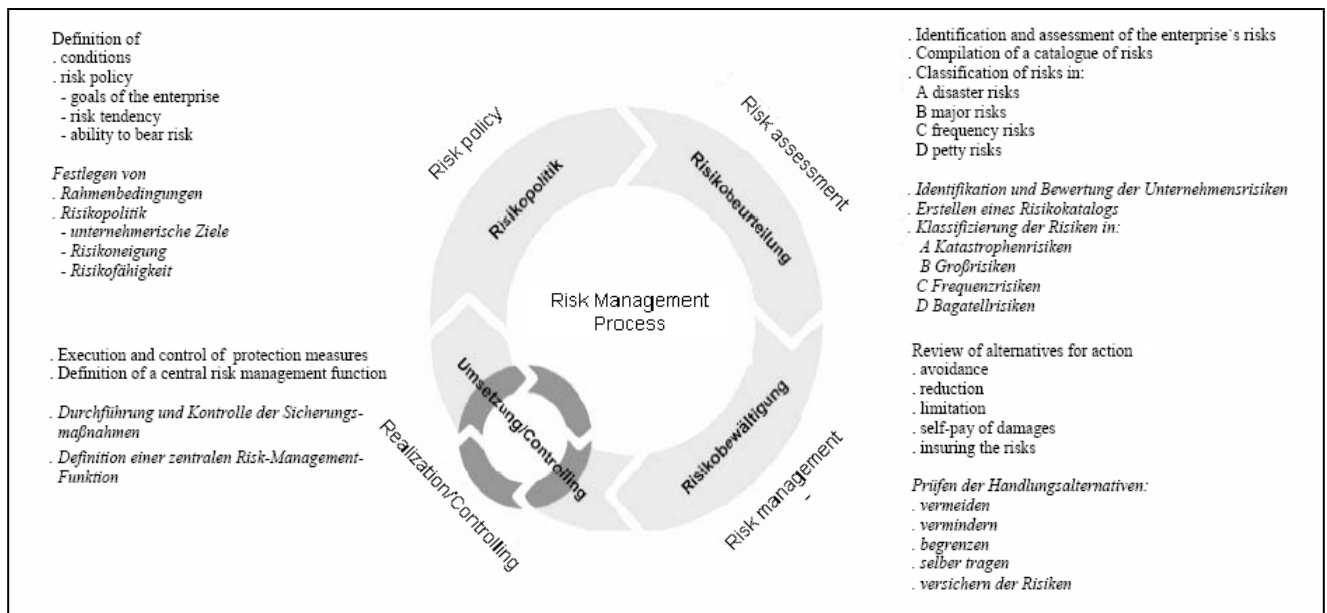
Definition of
. conditions
. risk policy
- goals of the enterprise
- risk tendency
- ability to bear risk

Festlegen von
. Rahmenbedingungen
. Risikopolitik
- unternehmerische Ziele
- Risikoneigung
- Risikofähigkeit

. Execution and control of protection measures
. Definition of a central risk management function

. Durchführung und Kontrolle der Sicherungsmaßnahmen
. Definition einer zentralen Risk-Management-Funktion

Risk policy

Risikopolitik

Risk assessment

Risikobeurteilung

Risk Management Process

Umsetzung/Controlling

Risikobewältigung

Realization/Controlling

Risk management

. Identification and assessment of the enterprise`s risks
. Compilation of a catalogue of risks
. Classification of risks in:
A disaster risks
B major risks
C frequency risks
D petty risks

. Identifikation und Bewertung der Unternehmensrisiken
. Erstellen eines Risikokatalogs
. Klassifizierung der Risiken in:
A Katastrophenrisiken
B Großrisiken
C Frequenzrisiken
D Bagatellrisiken

Review of alternatives for action
. avoidance
. reduction
. limitation
. self-pay of damages
. insuring the risks

Prüfen der Handlungsalternativen:
. vermeiden
. vermindern
. begrenzen
. selber tragen
. versichern der Risiken